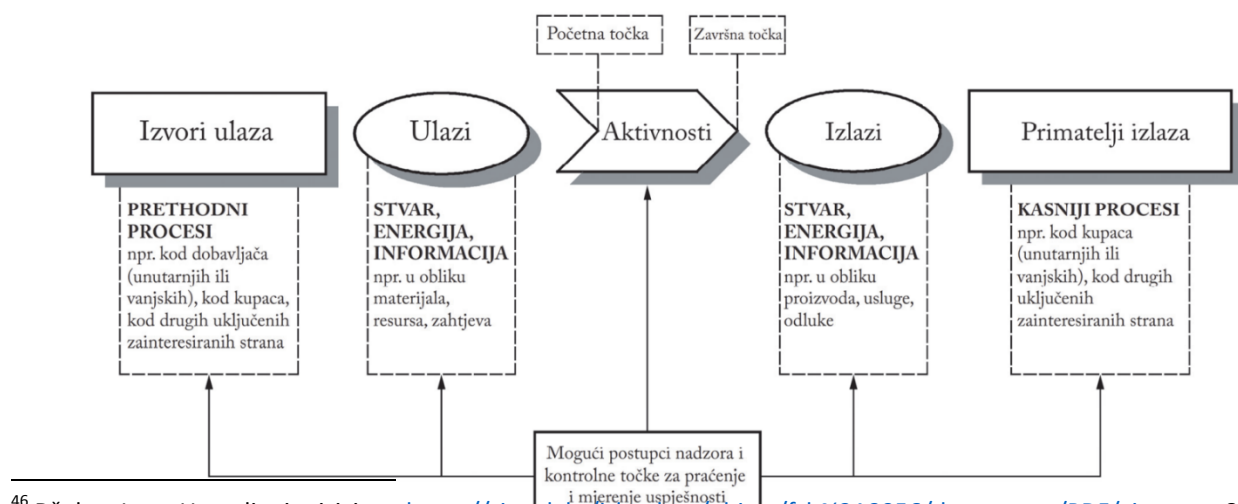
Početna točka

Završna točka

Izvori ulaza

Ulazi

Aktivnosti

Izlazi

Primatelji izlaza

PRETHODNI PROCESI
npr. kod dobavljača (unutarnjih ili vanjskih), kod kupaca, kod drugih uključenih zainteresiranih strana

STVAR, ENERGIJA, INFORMACIJA
npr. u obliku materijala, resursa, zahtjeva

STVAR, ENERGIJA, INFORMACIJA
npr. u obliku proizvoda, usluge, odluke

KASNIJI PROCESI
npr. kod kupaca (unutarnjih ili vanjskih), kod drugih uključenih zainteresiranih strana

Mogući postupci nadzora i kontrolne točke za praćenje i mjerenje uspješnosti

$^{46}$ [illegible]